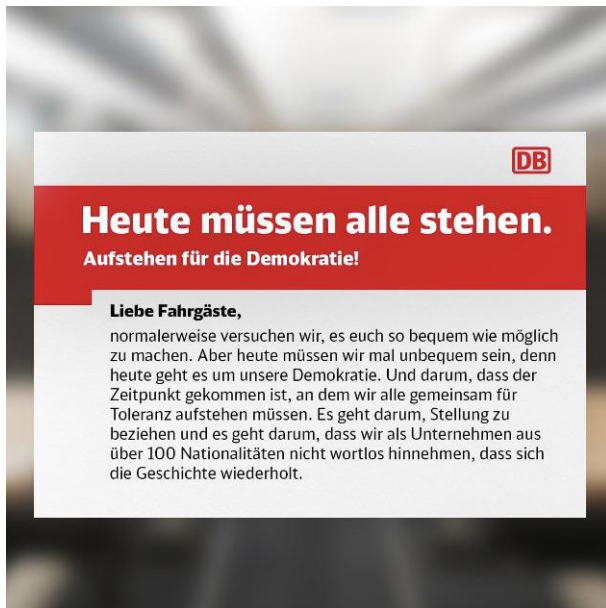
DB

Heute müssen alle stehen.

Aufstehen für die Demokratie!

Liebe Fahrgäste,

normalerweise versuchen wir, es euch so bequem wie möglich zu machen. Aber heute müssen wir mal unbequem sein, denn heute geht es um unsere Demokratie. Und darum, dass der Zeitpunkt gekommen ist, an dem wir alle gemeinsam für Toleranz aufstehen müssen. Es geht darum, Stellung zu beziehen und es geht darum, dass wir als Unternehmen aus über 100 Nationalitäten nicht wortlos hinnehmen, dass sich die Geschichte wiederholt.